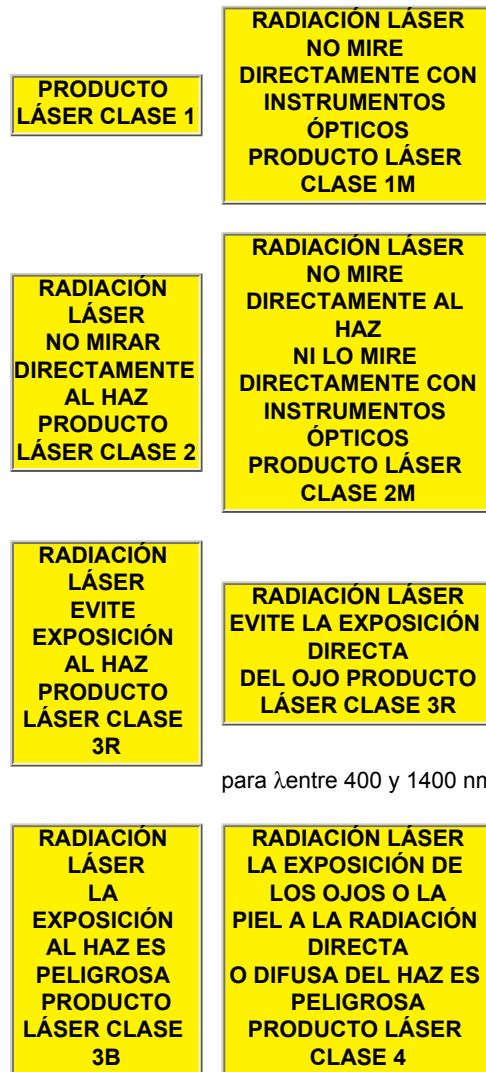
PRODUCTO LÁSER CLASE 1

RADIACIÓN LÁSER
NO MIRE DIRECTAMENTE CON INSTRUMENTOS ÓPTICOS
PRODUCTO LÁSER CLASE 1M

RADIACIÓN LÁSER
NO MIRAR DIRECTAMENTE AL HAZ
PRODUCTO LÁSER CLASE 2

RADIACIÓN LÁSER
NO MIRE DIRECTAMENTE AL HAZ
NI LO MIRE DIRECTAMENTE CON INSTRUMENTOS ÓPTICOS
PRODUCTO LÁSER CLASE 2M

RADIACIÓN LÁSER
EVITE EXPOSICIÓN AL HAZ
PRODUCTO LÁSER CLASE 3R

RADIACIÓN LÁSER
EVITE LA EXPOSICIÓN DIRECTA
DEL OJO PRODUCTO LÁSER CLASE 3R

para $\lambda$entre 400 y 1400 nn

RADIACIÓN LÁSER
LA EXPOSICIÓN AL HAZ ES PELIGROSA
PRODUCTO LÁSER CLASE 3B

RADIACIÓN LÁSER
LA EXPOSICIÓN DE LOS OJOS O LA PIEL A LA RADIACIÓN DIRECTA
O DIFUSA DEL HAZ ES PELIGROSA
PRODUCTO LÁSER CLASE 4